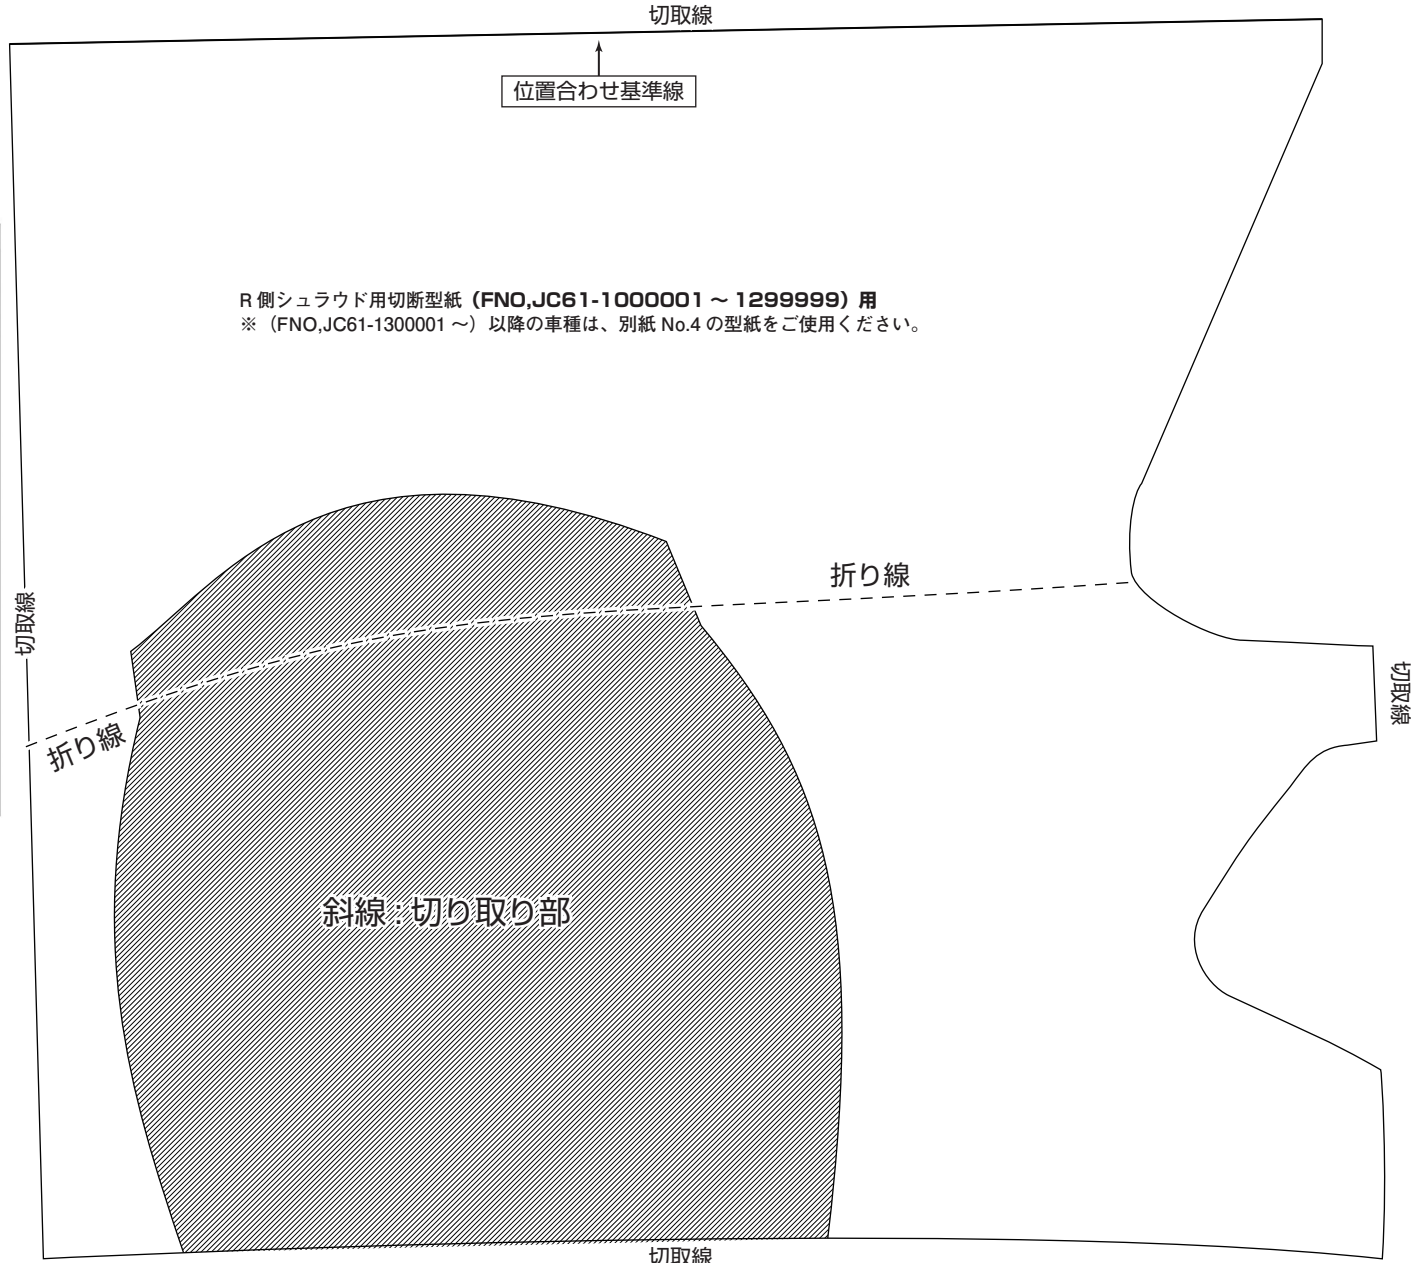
切取線

位置合わせ基準線

R 側シュラウド用切断型紙（FNO,JC61-1000001 ～ 1299999）用
※（FNO,JC61-1300001 ～）以降の車種は、別紙 No.4 の型紙をご使用ください。

切取線

折り線

折り線

切取線

斜線：切り取り部

切取線